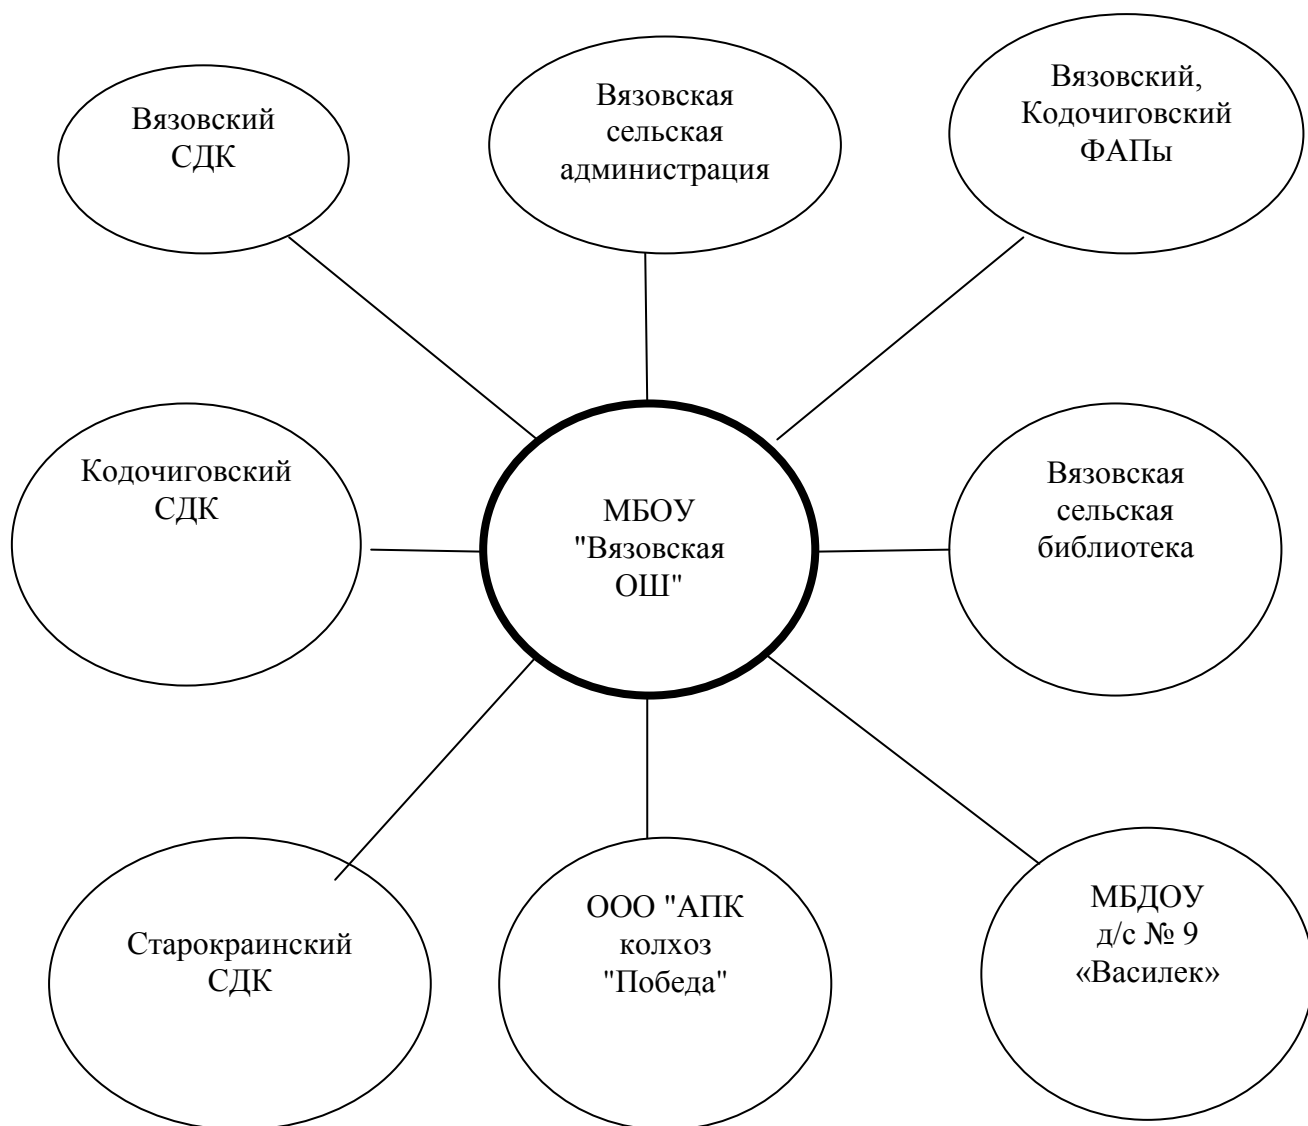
Вязовский СДК

Вязовская сельская администрация

Вязовский, Кодочиговский ФАПы

Кодочиговский СДК

МБОУ "Вязовская ОШ"

Вязовская сельская библиотека

Старокраинский СДК

ООО "АПК колхоз "Победа"

МБДОУ д/с № 9 «Василек»